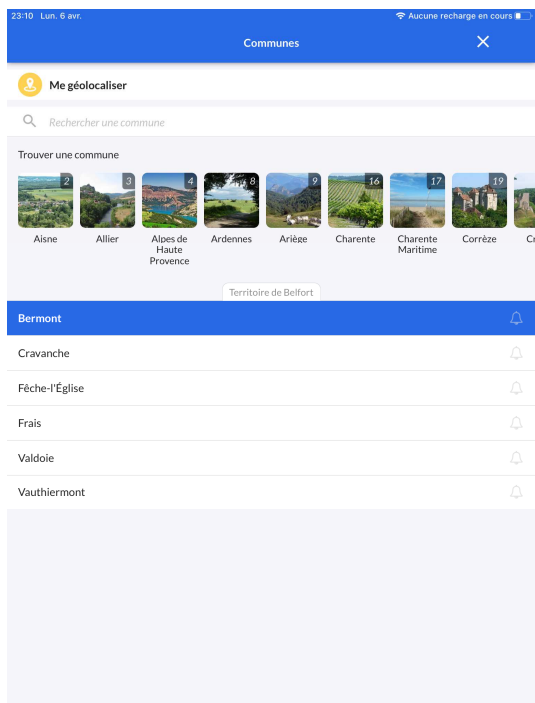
23:10 Lun. 6 avr.

Aucune recharge en cours

Communes

Me géolocaliser

Rechercher une commune

Trouver une commune

2 Aisne
3 Allier
4 Alpes de Haute Provence
8 Ardennes
9 Ariège
16 Charente
17 Charente Maritime
19 Corrèze
Cr

Territoire de Belfort

Bermont

Cravanche

Fêche-l'Église

Frais

Valdoie

Vauthiermont